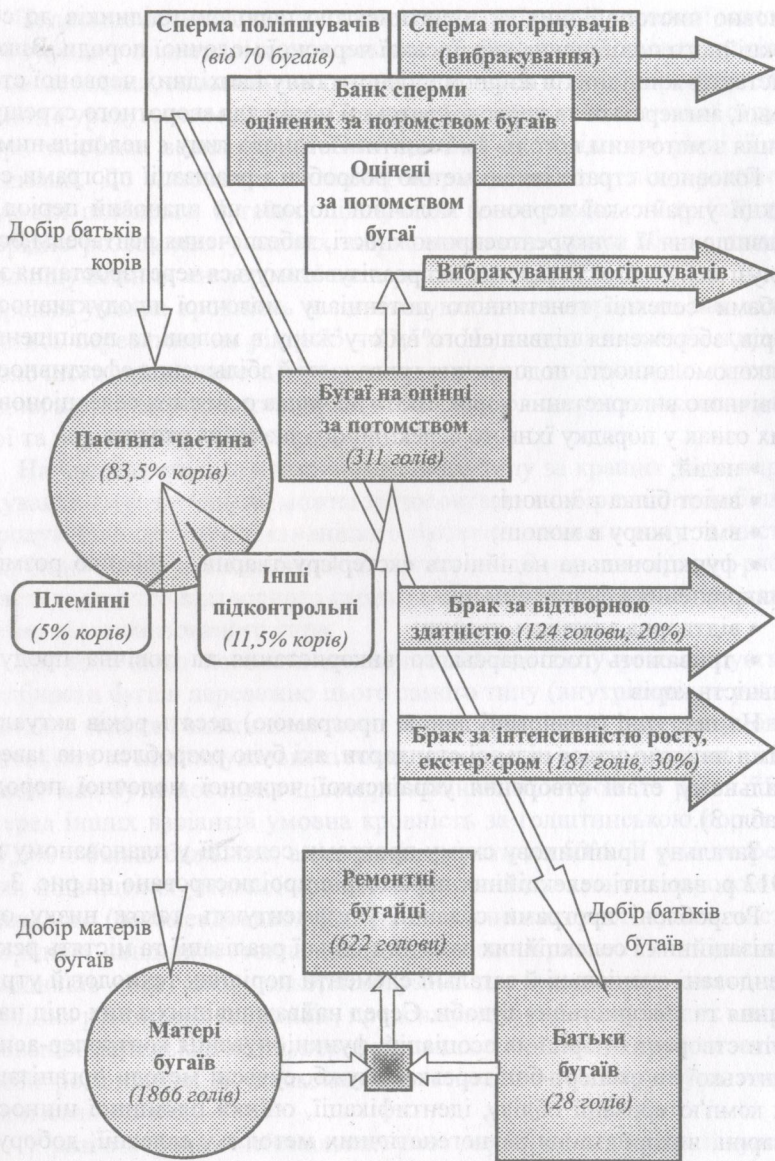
Сперма поліпшувачів
(від 70 бугаїв)

Сперма погіршувачів
(вибракування)

Банк сперми оцінених за потомством бугаїв

Оцінені за потомством бугаї

Добір батьків корів

Вибракування погіршувачів

Бугаї на оцінці за потомством
(311 голів)

Пасивна частина
(83,5% корів)

Племінні
(5% корів)

Інші підконтрольні
(11,5% корів)

Брак за відтворною здатністю (124 голови, 20%)

Брак за інтенсивністю росту, екстер'єром (187 голів, 30%)

Ремонтні бугайці
(622 голови)

Добір батьків бугаїв

Добір матерів бугаїв

Матері бугаїв
(1866 голів)

Батьки бугаїв
(28 голів)